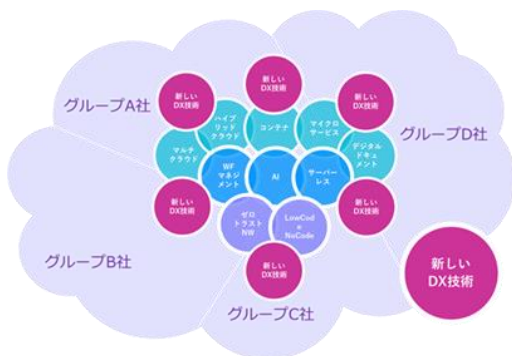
グループA社

新しいDX技術

新しいDX技術

新しいDX技術

グループD社

ハイブリッドクラウド

コンテナ

マイクロサービス

マルチクラウド

デジタルドキュメント

WFマネジメント

AI

サーバーレス

新しいDX技術

新しいDX技術

ゼロトラストNW

LowCode・NoCode

グループB社

新しいDX技術

新しいDX技術

グループC社